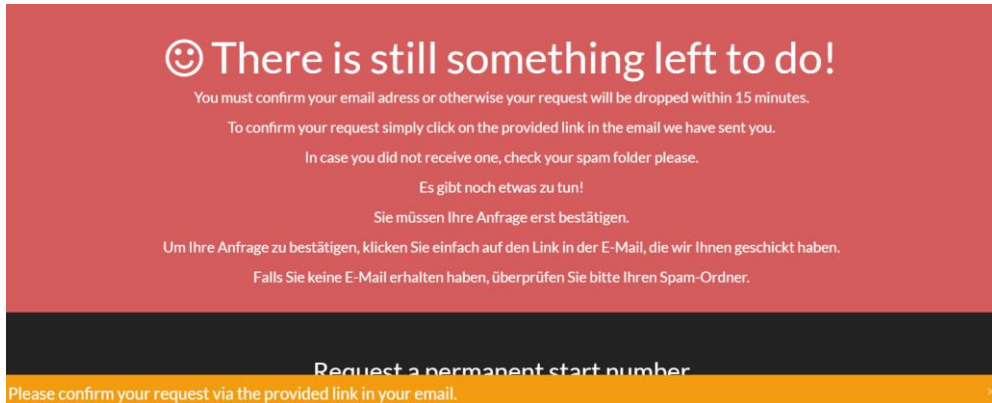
☺ There is still something left to do!

You must confirm your email adress or otherwise your request will be dropped within 15 minutes.

To confirm your request simply click on the provided link in the email we have sent you.

In case you did not receive one, check your spam folder please.

Es gibt noch etwas zu tun!

Sie müssen Ihre Anfrage erst bestätigen.

Um Ihre Anfrage zu bestätigen, klicken Sie einfach auf den Link in der E-Mail, die wir Ihnen geschickt haben.

Falls Sie keine E-Mail erhalten haben, überprüfen Sie bitte Ihren Spam-Ordner.

Request a permanent start number

Please confirm your request via the provided link in your email.

×